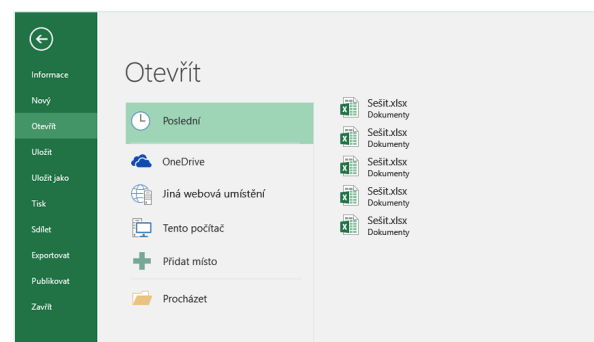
Informace
Nový
Otevřít
Uložit
Uložit jako
Tisk
Sdílet
Exportovat
Publikovat
Zavřít

Otevřít

Poslední
OneDrive
Jiná webová umístění
Tento počítač
Přidat místo
Procházet

Sešit.xlsx
Dokumenty
Sešit.xlsx
Dokumenty
Sešit.xlsx
Dokumenty
Sešit.xlsx
Dokumenty
Sešit.xlsx
Dokumenty